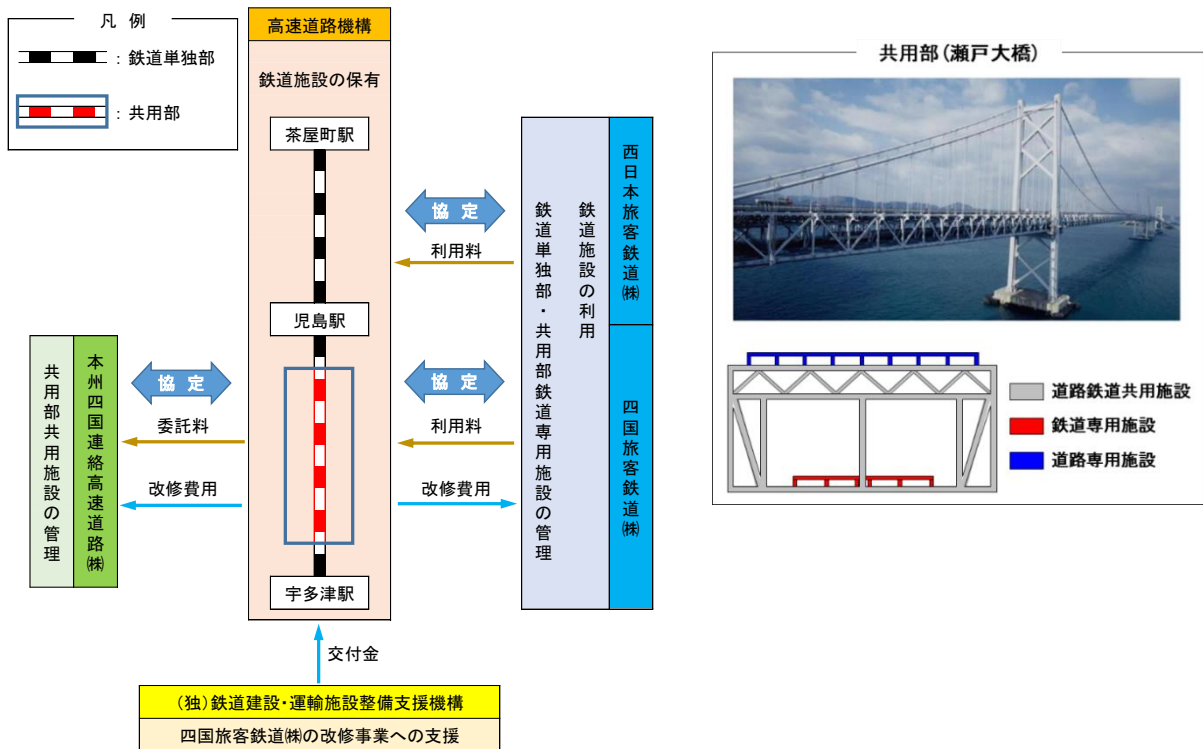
凡例

：鉄道単独部

：共用部

高速道路機構

鉄道施設の保有

茶屋町駅

児島駅

宇多津駅

協定

利用料

協定

利用料

改修費用

鉄道施設の利用

鉄道単独部・共用部鉄道専用施設の管理

西日本旅客鉄道㈱

四国旅客鉄道㈱

共用部共用施設の管理

本州四国連絡高速道路㈱

協定

委託料

改修費用

交付金

（独）鉄道建設・運輸施設整備支援機構

四国旅客鉄道㈱の改修事業への支援

共用部（瀬戸大橋）

道路鉄道共用施設

鉄道専用施設

道路専用施設